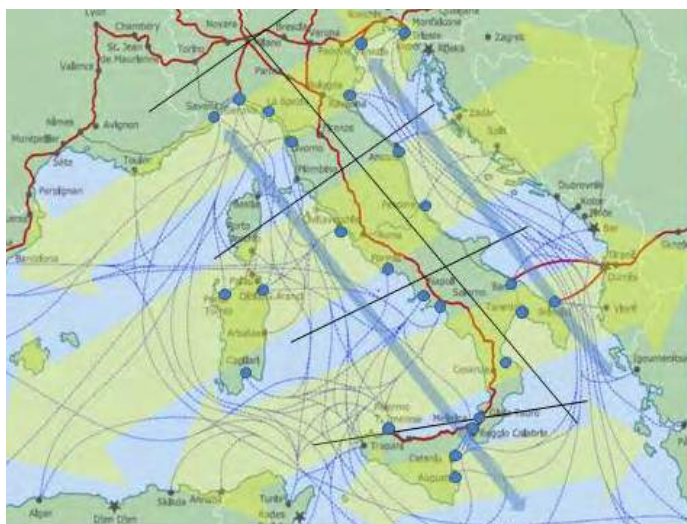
Lyon
Chambéry
Novara
Brescia
Verona
Monfalcone
Zagreb
St. Jean de Maurienne
Torino
Milano
Trieste
Rijeka
Valence
Parma
Koper
Savona
La Spezia
Bologna
Nîmes
Avignon
Ravenna
Zadar
Montpellier
Sète
Toulon
Livorno
Firenze
Split
Ancona
Perpignan
Piombino
Dubrovnik
Kotor
Bar
Porto Vecchio
Pescara
Civitavecchia
Tirana
Durrës
Barcelona
Bari
Napoli
Salerno
Taranto
Brindisi
Vlorë
Porto Torres
Olbia
Arbatax
Cagliari
Igoumenitsa
Cosenza
Palermo
Termini Imerese
Milazzo
Villa S. Giovanni
Reggio Calabria
Trapani
Catania
Augusta
Alger
Djen Djen
Skikda
Annaba
Tunis
Kelibia